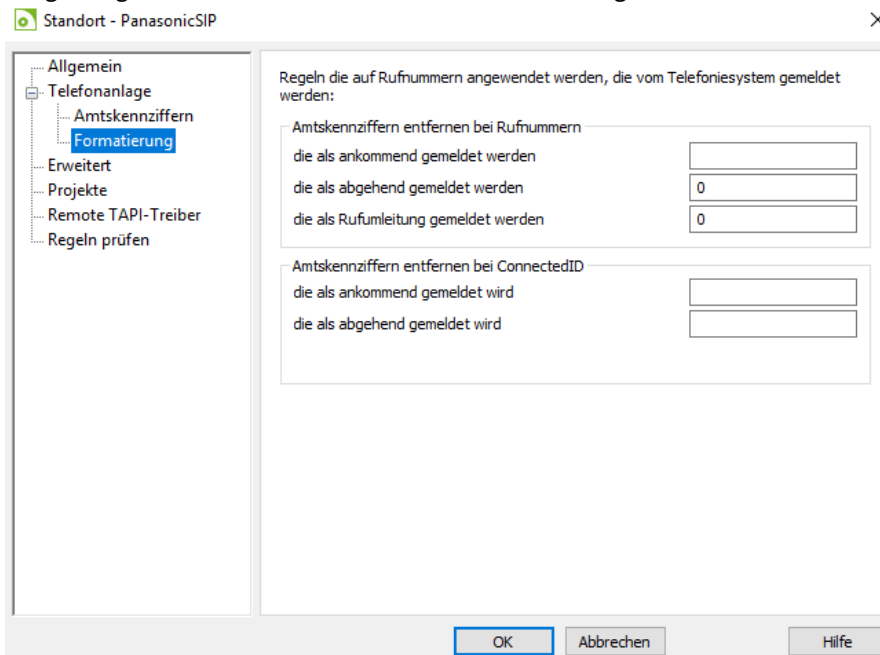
Standort - PanasonicSIP

Allgemein
Telefonanlage
Amtskennziffern
Formatierung
Erweitert
Projekte
Remote TAPI-Treiber
Regeln prüfen

Regeln die auf Rufnummern angewendet werden, die vom Telefoniesystem gemeldet werden:

Amtskennziffern entfernen bei Rufnummern
die als ankommend gemeldet werden
die als abgehend gemeldet werden 0
die als Rufumleitung gemeldet werden 0

Amtskennziffern entfernen bei ConnectedID
die als ankommend gemeldet wird
die als abgehend gemeldet wird

OK
Abbrechen
Hilfe